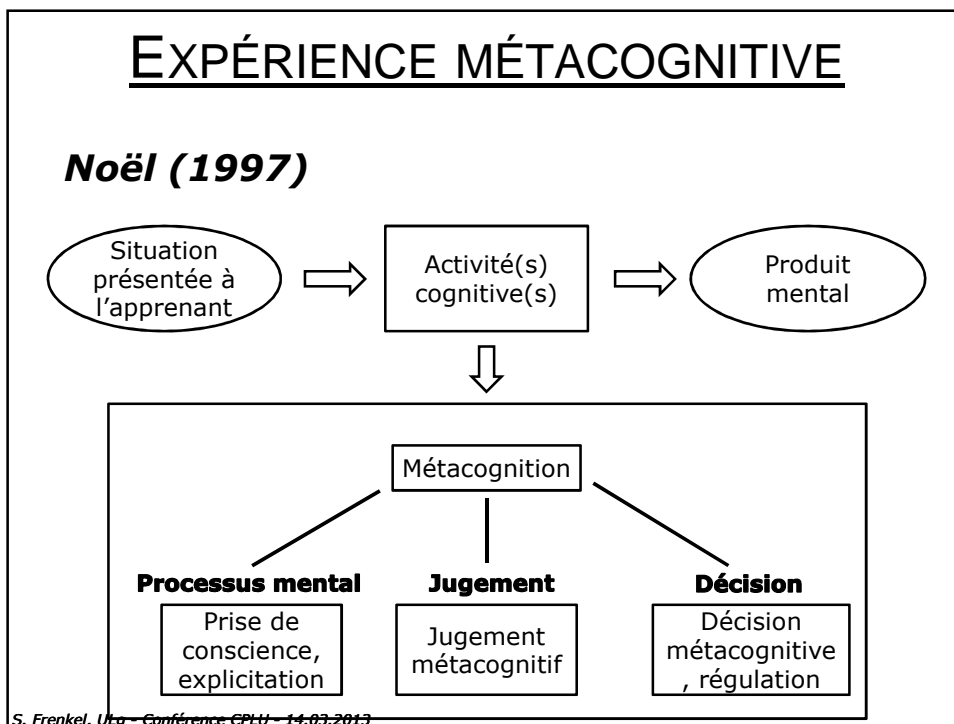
EXPÉRIENCE MÉTACOGNITIVE

Noël (1997)

Situation présentée à l'apprenant

Activité(s) cognitive(s)

Produit mental

Métacognition

Processus mental

Jugement

Décision

Prise de conscience, explicitation

Jugement métacognitif

Décision métacognitive , régulation

S. Frenkel, U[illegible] - Conférence CPLU - 14.03.2013